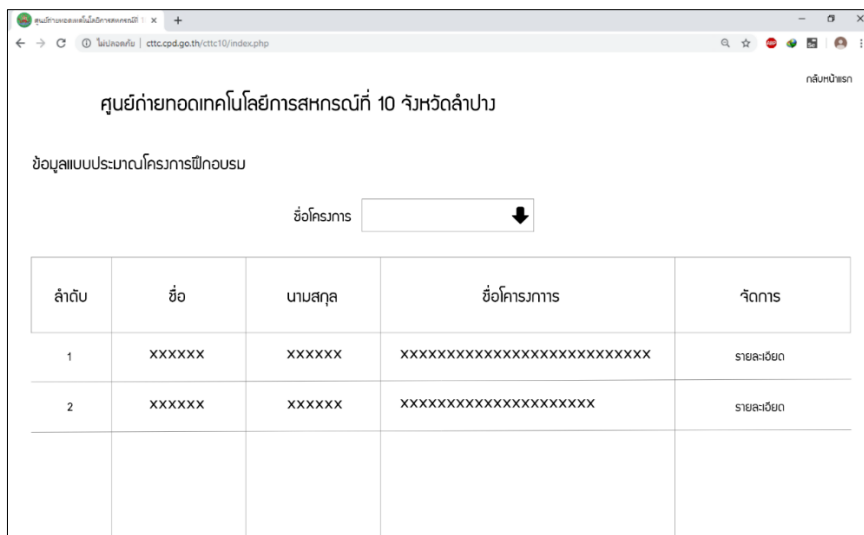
ศูนย์ถ่ายทอดเทคโนโลยีการสหกรณ์ที่ 1 ×

ไม่ปลอดภัย | cttc.cpd.go.th/cttc10/index.php

กลับหน้าแรก

ศูนย์ถ่ายทอดเทคโนโลยีการสหกรณ์ที่ 10 จังหวัดลำปาง

ข้อมูลแบบประมาณโครงการฝึกอบรม

ชื่อโครงการ

| ลำดับ | ชื่อ | นามสกุล | ชื่อโคารงการ | จัดการ |
|---|---|---|---|---|
| 1 | xxxxxx | xxxxxx | xxxxxxxxxxxxxxxxxxxxxxxxxx | รายละเอียด |
| 2 | xxxxxx | xxxxxx | xxxxxxxxxxxxxxxxxxxx | รายละเอียด |